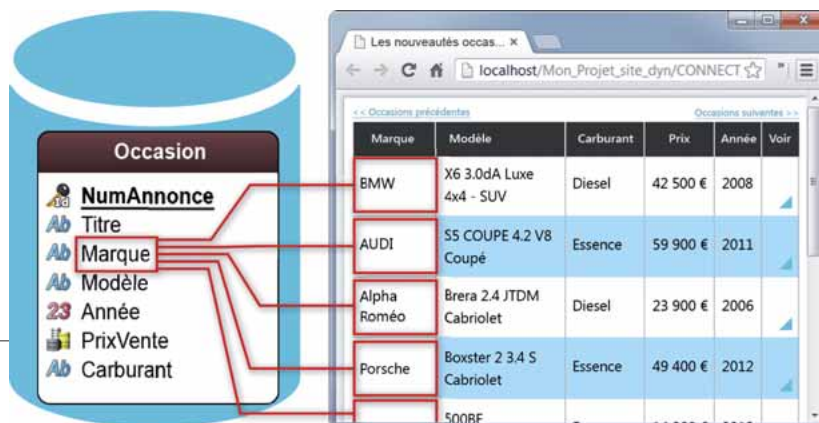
Occasion

NumAnnonce
Ab Titre
Ab Marque
Ab Modèle
23 Année
PrixVente
Ab Carburant

Les nouveautés occas... ×

localhost/Mon_Projet_site_dyn/CONNECT

<< Occasions précédentes

Occasions suivantes >>

| Marque | Modèle | Carburant | Prix | Année | Voir |
|---|---|---|---|---|---|
| BMW | X6 3.0dA Luxe 4x4 - SUV | Diesel | 42 500 € | 2008 | |
| AUDI | S5 COUPE 4.2 V8 Coupé | Essence | 59 900 € | 2011 | |
| Alpha Roméo | Brera 2.4 JTDM Cabriolet | Diesel | 23 900 € | 2006 | |
| Porsche | Boxster 2 3.4 S Cabriolet | Essence | 49 400 € | 2012 | |
| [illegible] | 500BE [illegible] | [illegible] | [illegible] | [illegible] | |